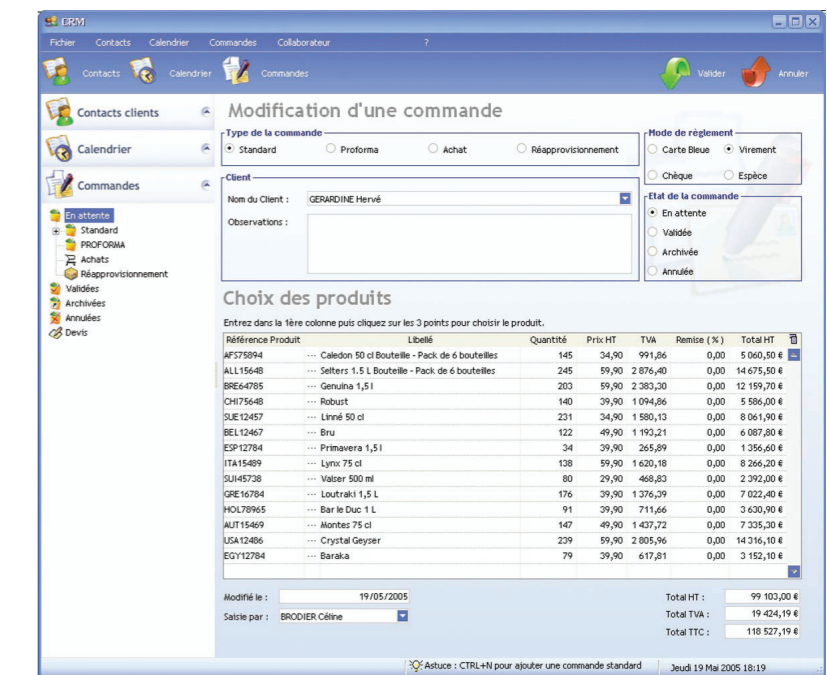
CRM

Fichier Contacts Calendrier Commandes Collaborateur ?

Contacts Calendrier Commandes Valider Annuler

Contacts clients

Calendrier

Commandes

En attente
Standard
PROFORMA
Achats
Réapprovisionnement
Validées
Archivées
Annulées
Devis

Modification d'une commande

Type de la commande
Standard Proforma Achat Réapprovisionnement

Mode de règlement
Carte Bleue Virement
Chèque Espèce

Client
Nom du Client : GERARDINE Hervé
Observations :

Etat de la commande
En attente
Validée
Archivée
Annulée

Choix des produits

Entrez dans la 1ère colonne puis cliquez sur les 3 points pour choisir le produit.

| Référence Produit | Libellé | Quantité | Prix HT | TVA | Remise (%) | Total HT |
|---|---|---|---|---|---|---|
| AFS75894 | ··· Caledon 50 cl Bouteille - Pack de 6 bouteilles | 145 | 34,90 | 991,86 | 0,00 | 5 060,50 € |
| ALL15648 | ··· Selters 1.5 L Bouteille - Pack de 6 bouteilles | 245 | 59,90 | 2 876,40 | 0,00 | 14 675,50 € |
| BRE64785 | ··· Genuina 1,5 l | 203 | 59,90 | 2 383,30 | 0,00 | 12 159,70 € |
| CHI75648 | ··· Robust | 140 | 39,90 | 1 094,86 | 0,00 | 5 586,00 € |
| SUE12457 | ··· Linné 50 cl | 231 | 34,90 | 1 580,13 | 0,00 | 8 061,90 € |
| BEL12467 | ··· Bru | 122 | 49,90 | 1 193,21 | 0,00 | 6 087,80 € |
| ESP12784 | ··· Primavera 1,5 l | 34 | 39,90 | 265,89 | 0,00 | 1 356,60 € |
| ITA15489 | ··· Lynx 75 cl | 138 | 59,90 | 1 620,18 | 0,00 | 8 266,20 € |
| SUI45738 | ··· Valser 500 ml | 80 | 29,90 | 468,83 | 0,00 | 2 392,00 € |
| GRE16784 | ··· Loutraki 1,5 L | 176 | 39,90 | 1 376,39 | 0,00 | 7 022,40 € |
| HOL78965 | ··· Bar le Duc 1 L | 91 | 39,90 | 711,66 | 0,00 | 3 630,90 € |
| AUT15469 | ··· Montes 75 cl | 147 | 49,90 | 1 437,72 | 0,00 | 7 335,30 € |
| USA12486 | ··· Crystal Geyser | 239 | 59,90 | 2 805,96 | 0,00 | 14 316,10 € |
| EGY12784 | ··· Baraka | 79 | 39,90 | 617,81 | 0,00 | 3 152,10 € |

Modifié le : 19/05/2005
Saisie par : BRODIER Céline

Total HT : 99 103,00 €
Total TVA : 19 424,19 €
Total TTC : 118 527,19 €

Astuce : CTRL+N pour ajouter une commande standard
Jeudi 19 Mai 2005 18:19